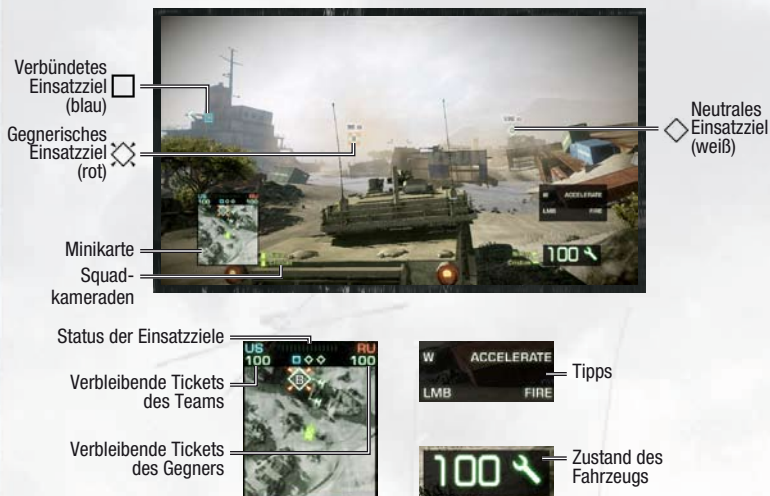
Verbündetes Einsatzziel (blau)

Gegnerisches Einsatzziel (rot)

Neutrales Einsatzziel (weiß)

W ACCELERATE
LMB FIRE

100

Minikarte

Squadkameraden

Status der Einsatzziele

US 100

RU 100

Verbleibende Tickets des Teams

Verbleibende Tickets des Gegners

B

W ACCELERATE
LMB FIRE

Tipps

100

Zustand des Fahrzeugs